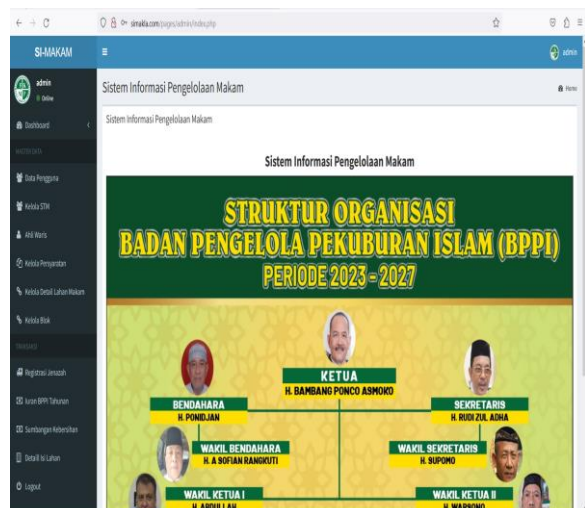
simakla.com/pages/admin/index.php

SI-MAKAM

admin
Online

Dashboard

MASTER DATA

Data Pengguna

Kelola STM

Ahli Waris

Kelola Persyaratan

Kelola Detail Lahan Makam

Kelola Blok

TRANSAKSI

Registrasi Jenazah

Iuran BPPI Tahunan

Sumbangan Kebersihan

Detail Isi Lahan

Logout

admin

Sistem Informasi Pengelolaan Makam

Home

Sistem Informasi Pengelolaan Makam

Sistem Informasi Pengelolaan Makam

STRUKTUR ORGANISASI
BADAN PENGELOLA PEKUBURAN ISLAM (BPPI)
PERIODE 2023 - 2027

KETUA
H. BAMBANG PONCO ASMOKO

BENDAHARA
H. PONIDJAN

SEKRETARIS
H. RUDI ZUL ADHA

WAKIL BENDAHARA
H. A SOFIAN RANGKUTI

WAKIL SEKRETARIS
H. SUPOMO

WAKIL KETUA I
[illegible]

WAKIL KETUA II
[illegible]